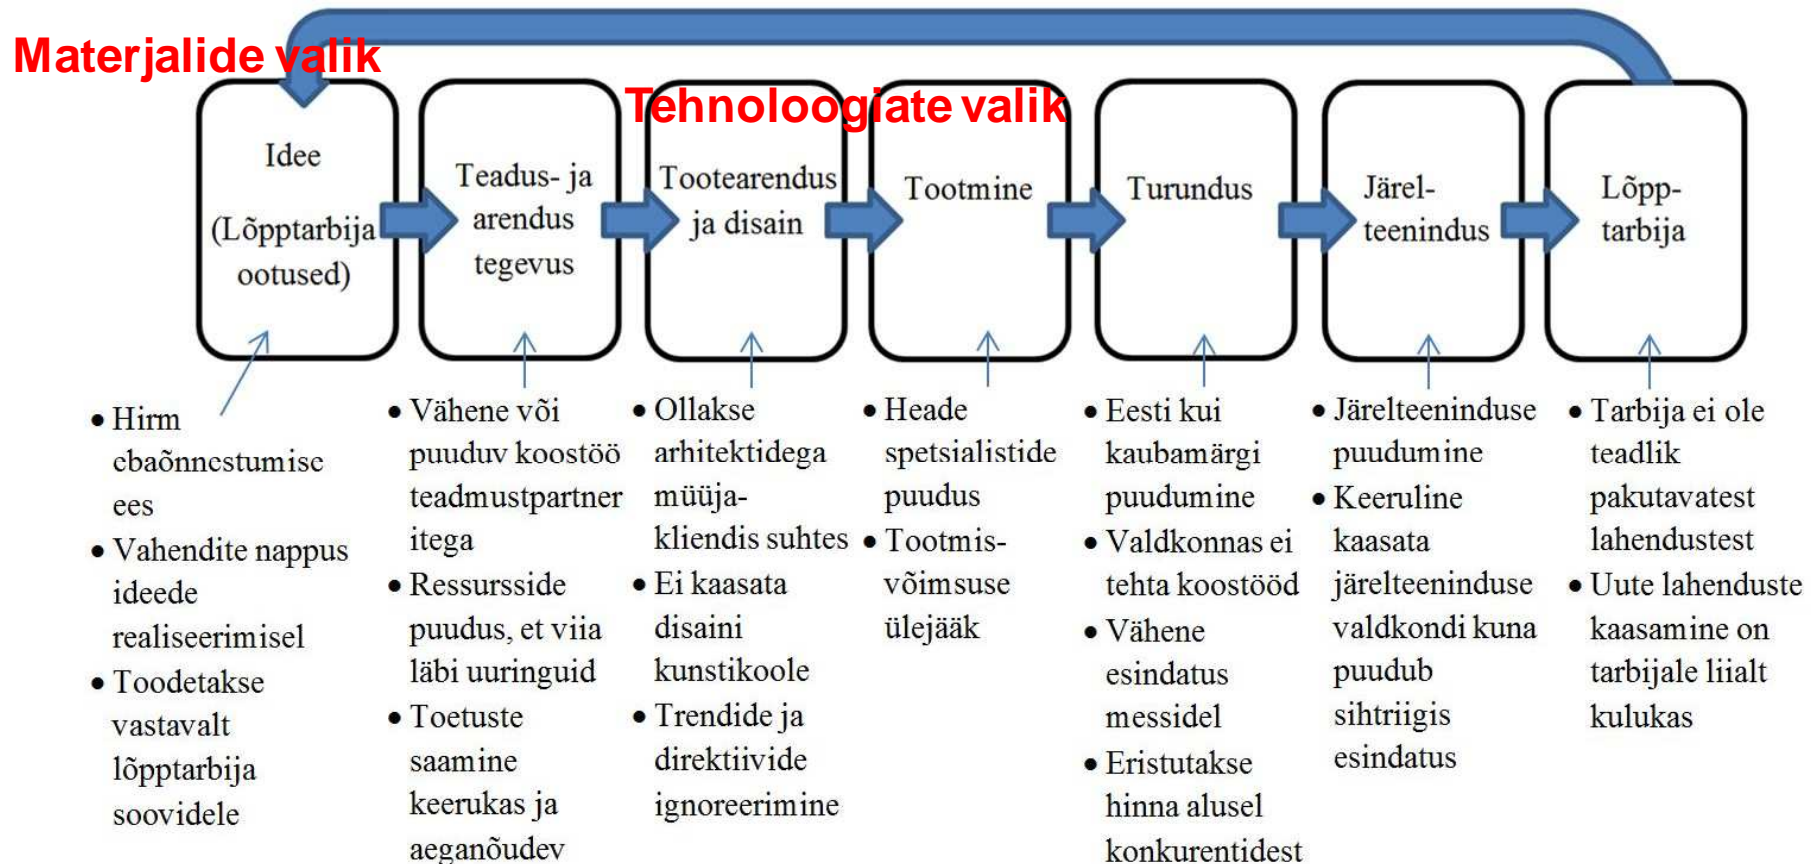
Materjalide valik

Tehnoloogiate valik

Idee (Lõpptarbija ootused)

Teadus- ja arendus tegevus

Tootearendus ja disain

Tootmine

Turundus

Järel- teenindus

Lõpp- tarbija

• Hirm ebaõnnestumise ees
• Vahendite nappus ideede realiseerimisel
• Toodetakse vastavalt lõpptarbija soovidele

• Vähene või puuduv koostöö teadmustpartneritega
• Ressursside puudus, et viia läbi uuringuid
• Toetuste saamine keerukas ja aeganõudev

• Ollakse arhitektidega müüja-kliendis suhtes
• Ei kaasata disaini kunstikoole
• Trendide ja direktiivide ignoreerimine

• Heade spetsialistide puudus
• Tootmis-võimsuse ülejääk

• Eesti kui kaubamärgi puudumine
• Valdkonnas ei tehta koostööd
• Vähene esindatus messidel
• Eristutakse hinna alusel konkurentidest

• Järelteeninduse puudumine
• Keeruline kaasata järelteeninduse valdkondi kuna puudub sihtriigis esindatus

• Tarbija ei ole teadlik pakutavatest lahendustest
• Uute lahenduste kaasamine on tarbijale liialt kulukas